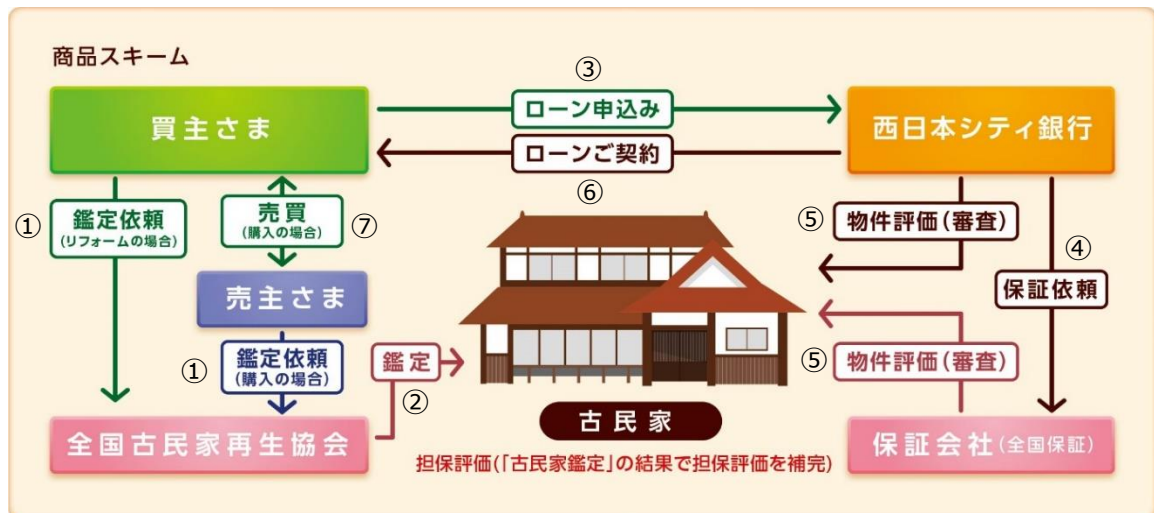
商品スキーム

買主さま

③
ローン申込み

ローンご契約
⑥

西日本シティ銀行

①
鑑定依頼
(リフォームの場合)

売買
(購入の場合)
⑦

売主さま

①
鑑定依頼
(購入の場合)

鑑定
②

⑤
物件評価(審査)

④
保証依頼

⑤
物件評価(審査)

全国古民家再生協会

古民家

担保評価(「古民家鑑定」の結果で担保評価を補完)

保証会社(全国保証)